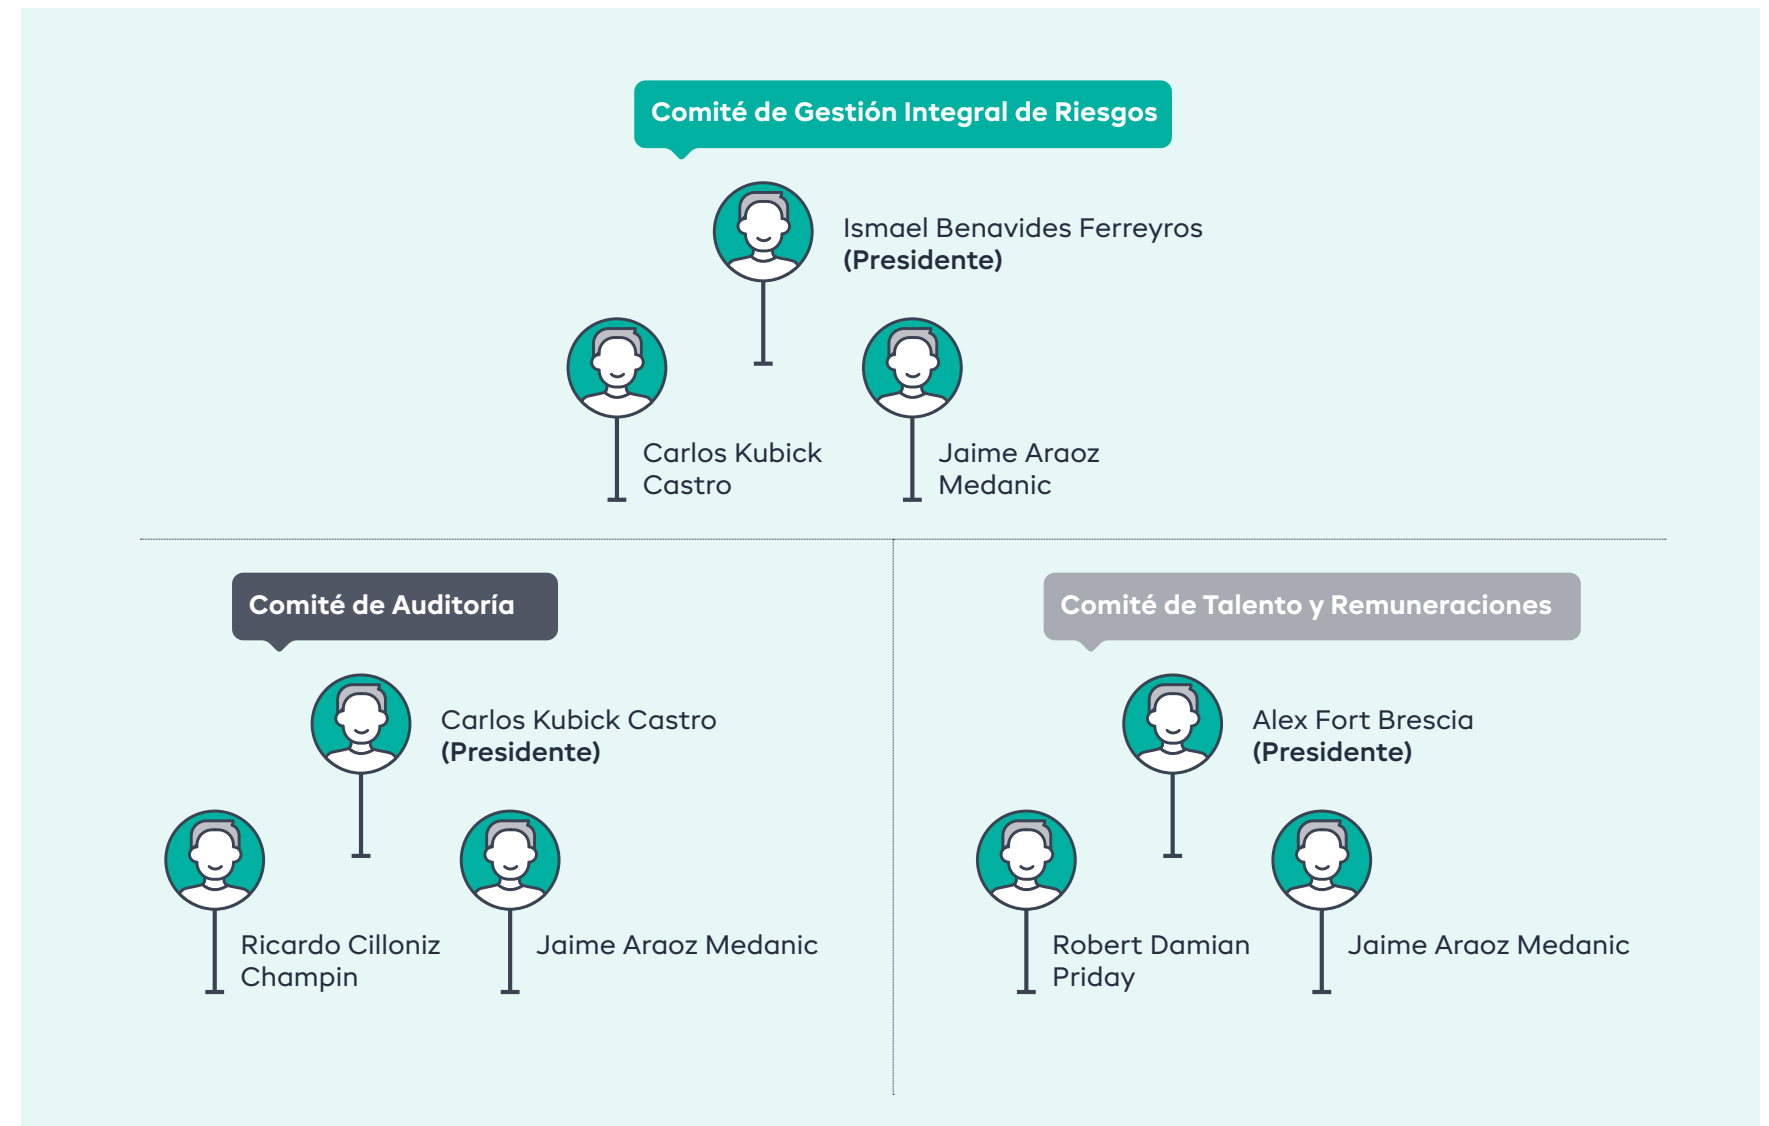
Comité de Gestión Integral de Riesgos

Ismael Benavides Ferreyros
(Presidente)

Carlos Kubick Castro

Jaime Araoz Medanic

Comité de Auditoría

Carlos Kubick Castro
(Presidente)

Ricardo Cilloniz Champin

Jaime Araoz Medanic

Comité de Talento y Remuneraciones

Alex Fort Brescia
(Presidente)

Robert Damian Priday

Jaime Araoz Medanic